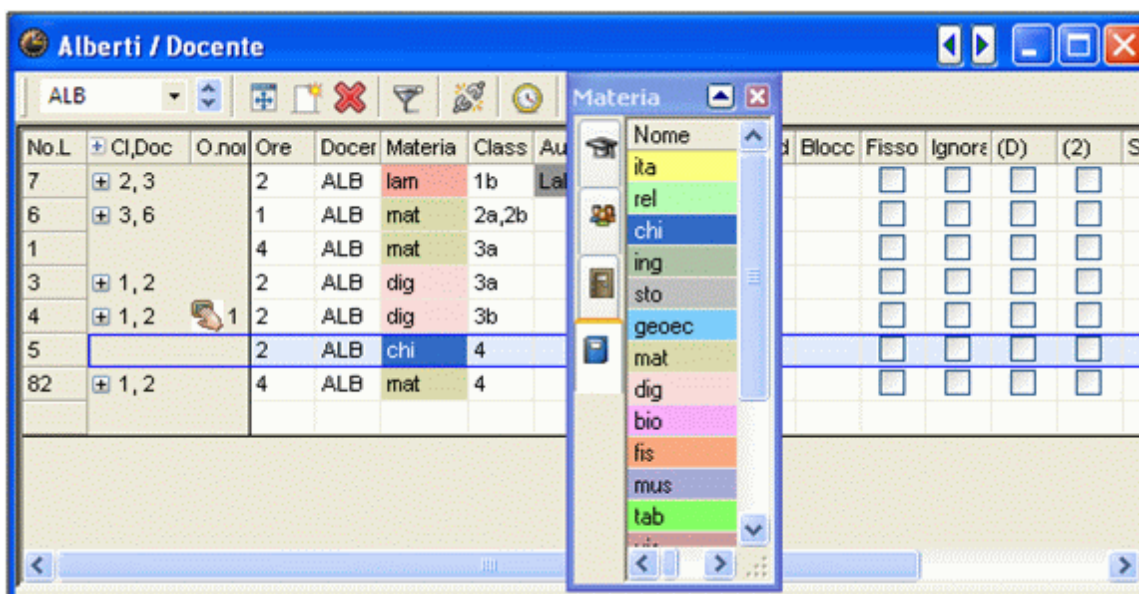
Alberti / Docente

ALB

Materia

| No.L | Cl,Doc | O.noi | Ore | Docer | Materia | Class | Au |
|---|---|---|---|---|---|---|---|
| 7 | 2, 3 | | 2 | ALB | lam | 1b | Lal |
| 6 | 3, 6 | | 1 | ALB | mat | 2a,2b | |
| 1 | | | 4 | ALB | mat | 3a | |
| 3 | 1, 2 | | 2 | ALB | dig | 3a | |
| 4 | 1, 2 | 1 | 2 | ALB | dig | 3b | |
| 5 | | | 2 | ALB | chi | 4 | |
| 82 | 1, 2 | | 4 | ALB | mat | 4 | |

Nome
ita
rel
chi
ing
sto
geoec
mat
dig
bio
fis
mus
tab

d Blocc Fisso Ignora (D) (2) S